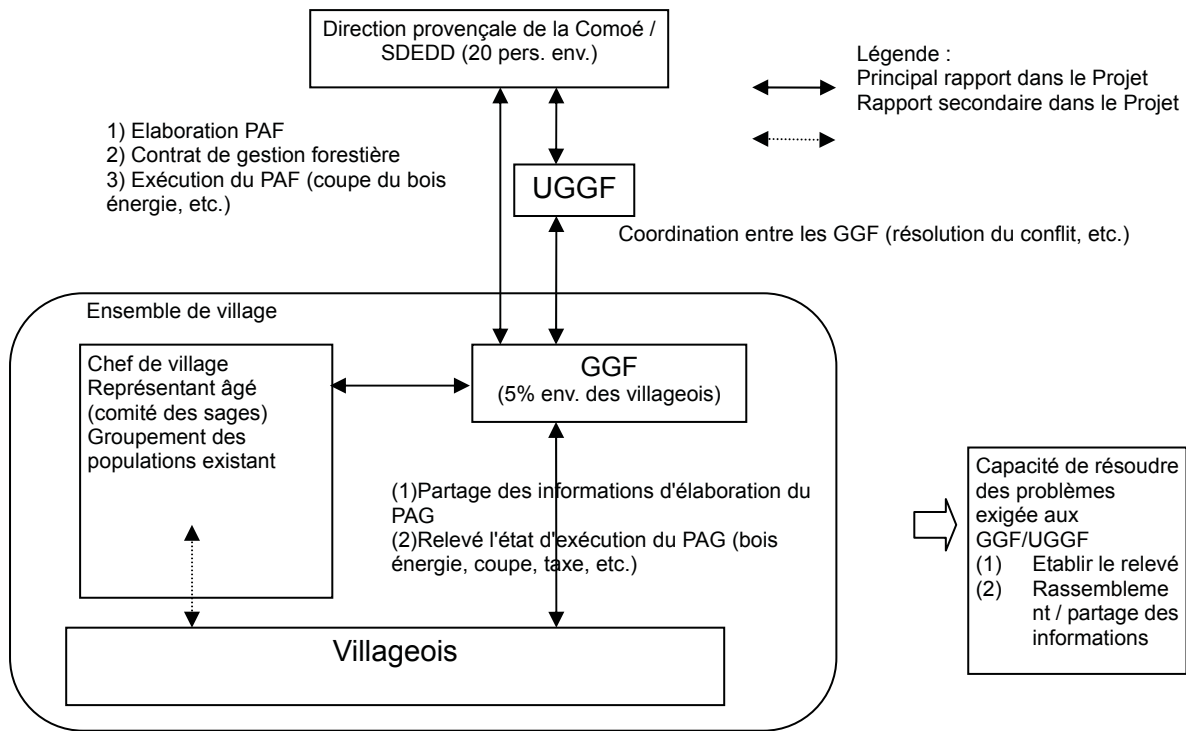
Direction provençale de la Comoé / SDEDD (20 pers. env.)

Légende :
Principal rapport dans le Projet
Rapport secondaire dans le Projet

1) Elaboration PAF
2) Contrat de gestion forestière
3) Exécution du PAF (coupe du bois énergie, etc.)

UGGF

Coordination entre les GGF (résolution du conflit, etc.)

Ensemble de village

Chef de village
Représentant âgé (comité des sages)
Groupement des populations existant

GGF
(5% env. des villageois)

(1)Partage des informations d'élaboration du PAG
(2)Relevé l'état d'exécution du PAG (bois énergie, coupe, taxe, etc.)

Villageois

Capacité de résoudre des problèmes exigée aux GGF/UGGF
(1) Etablir le relevé
(2) Rassemblement / partage des informations